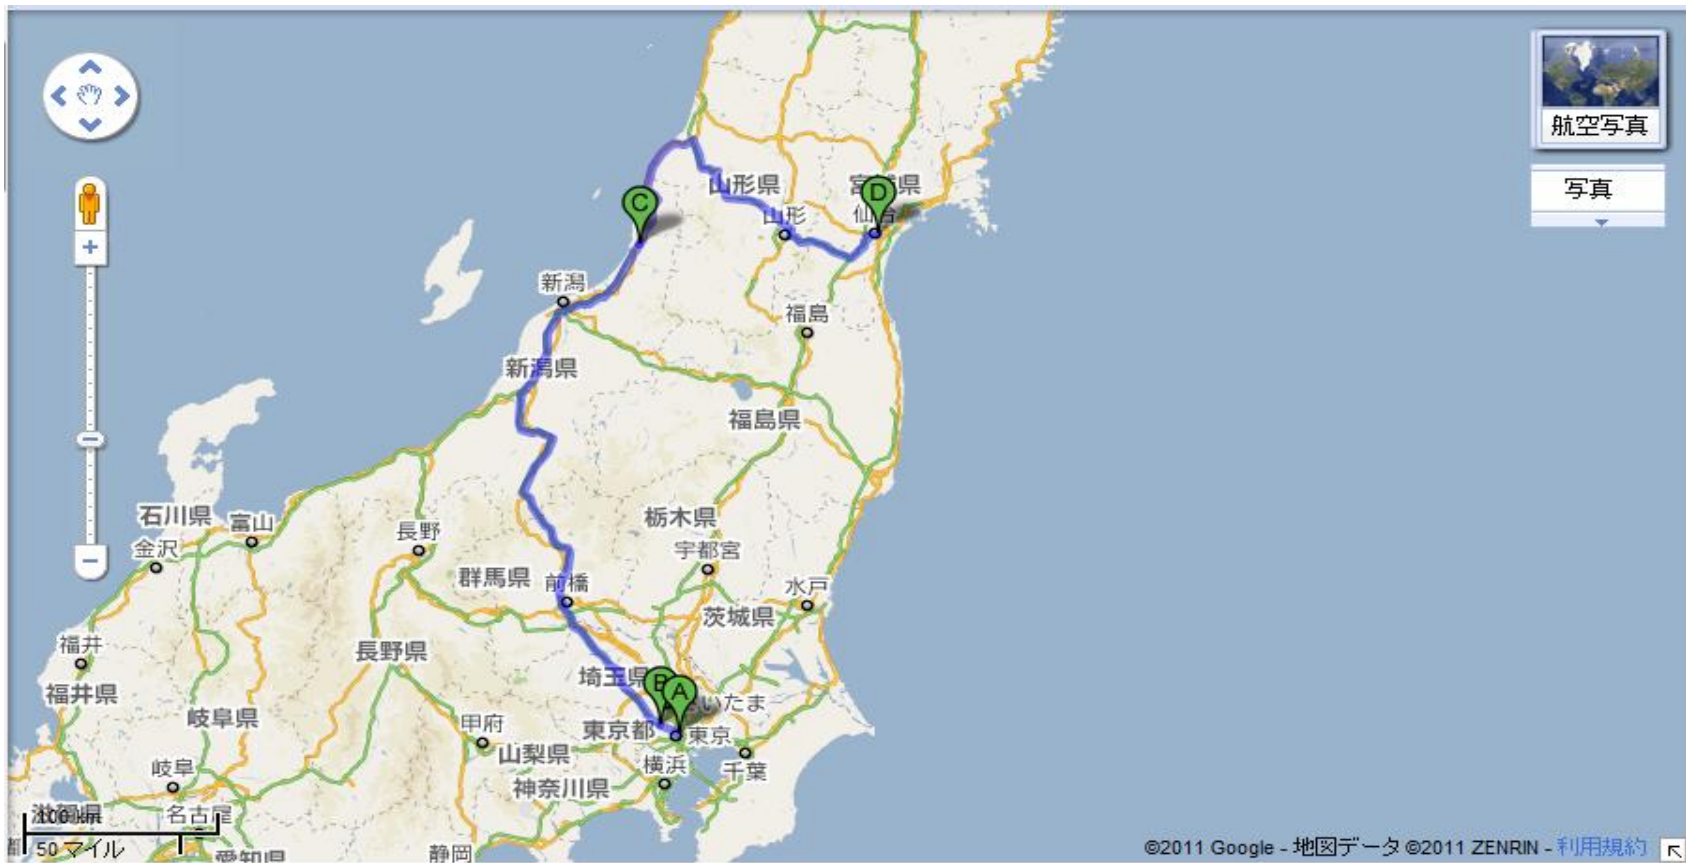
航空写真

写真

山形県

宮城県

C

D

山形

仙台

新潟

福島

新潟県

福島県

石川県

富山

金沢

長野

栃木県

宇都宮

群馬県

前橋

水戸

茨城県

福井

長野県

福井県

埼玉県

B

A

さいたま

岐阜県

甲府

東京都

東京

山梨県

岐阜

横浜

千葉

神奈川県

滋賀県

名古屋

100 km

50 マイル

愛知県

静岡

©2011 Google - 地図データ ©2011 ZENRIN - 利用規約